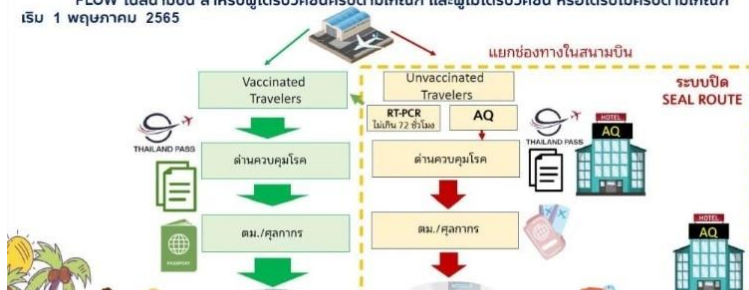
FLOW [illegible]
เริ่ม 1 พฤษภาคม 2565

แยกช่องทางในสนามบิน

Vaccinated Travelers

THAILAND PASS

ด่านควบคุมโรค

ตม./ศุลกากร

Unvaccinated Travelers

RT-PCR
ไม่เกิน 72 ชั่วโมง

AQ

ด่านควบคุมโรค

ตม./ศุลกากร

THAILAND PASS

ระบบปิด
SEAL ROUTE

HOTEL
AQ

HOTEL
AQ

PASSPORT